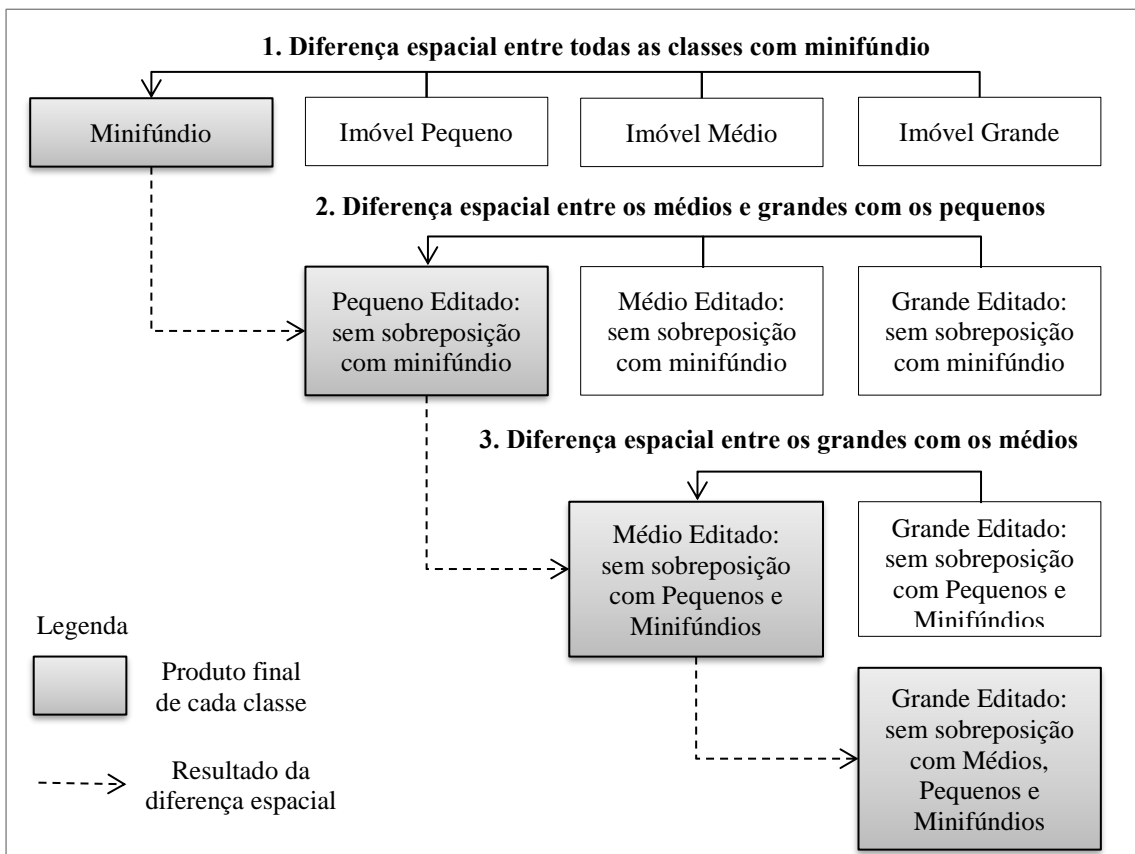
1. Diferença espacial entre todas as classes com minifúndio

Minifúndio

Imóvel Pequeno

Imóvel Médio

Imóvel Grande

2. Diferença espacial entre os médios e grandes com os pequenos

Pequeno Editado: sem sobreposição com minifúndio

Médio Editado: sem sobreposição com minifúndio

Grande Editado: sem sobreposição com minifúndio

3. Diferença espacial entre os grandes com os médios

Médio Editado: sem sobreposição com Pequenos e Minifúndios

Grande Editado: sem sobreposição com Pequenos e Minifúndios

Legenda

Produto final de cada classe

Resultado da diferença espacial

Grande Editado: sem sobreposição com Médios, Pequenos e Minifúndios